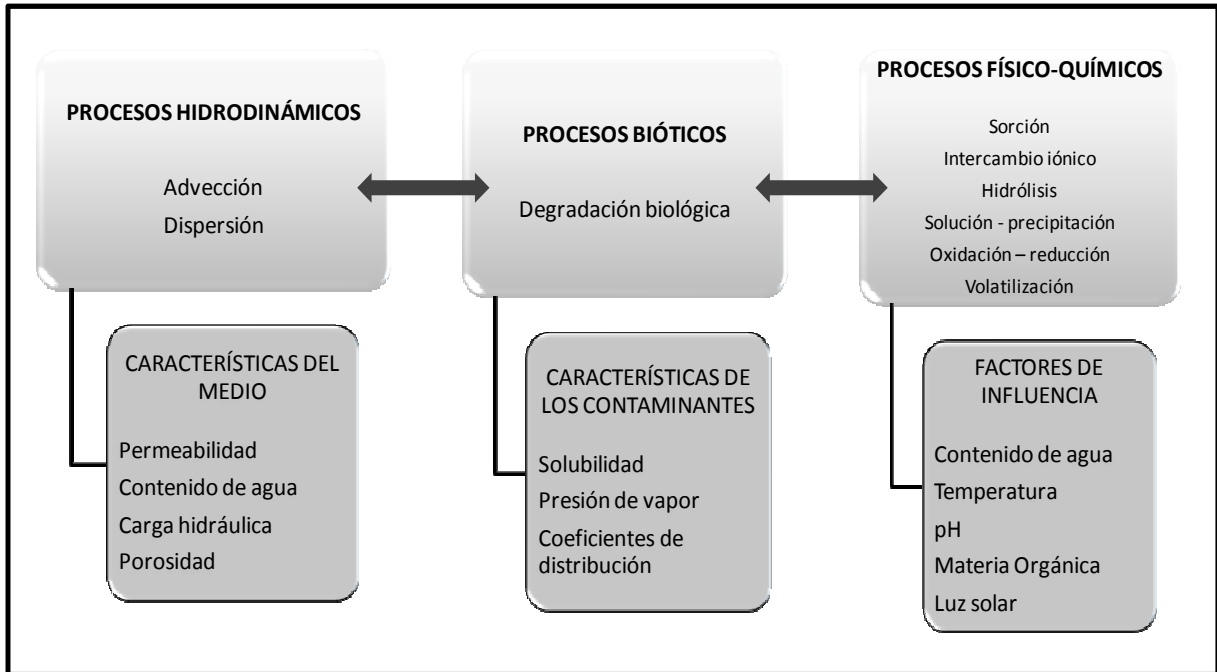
PROCESOS HIDRODINÁMICOS

Advección
Dispersión

PROCESOS BIÓTICOS

Degradación biológica

PROCESOS FÍSICO-QUÍMICOS

Sorción
Intercambio iónico
Hidrólisis
Solución - precipitación
Oxidación – reducción
Volatilización

CARACTERÍSTICAS DEL MEDIO

Permeabilidad
Contenido de agua
Carga hidráulica
Porosidad

CARACTERÍSTICAS DE LOS CONTAMINANTES

Solubilidad
Presión de vapor
Coeficientes de distribución

FACTORES DE INFLUENCIA

Contenido de agua
Temperatura
pH
Materia Orgánica
Luz solar